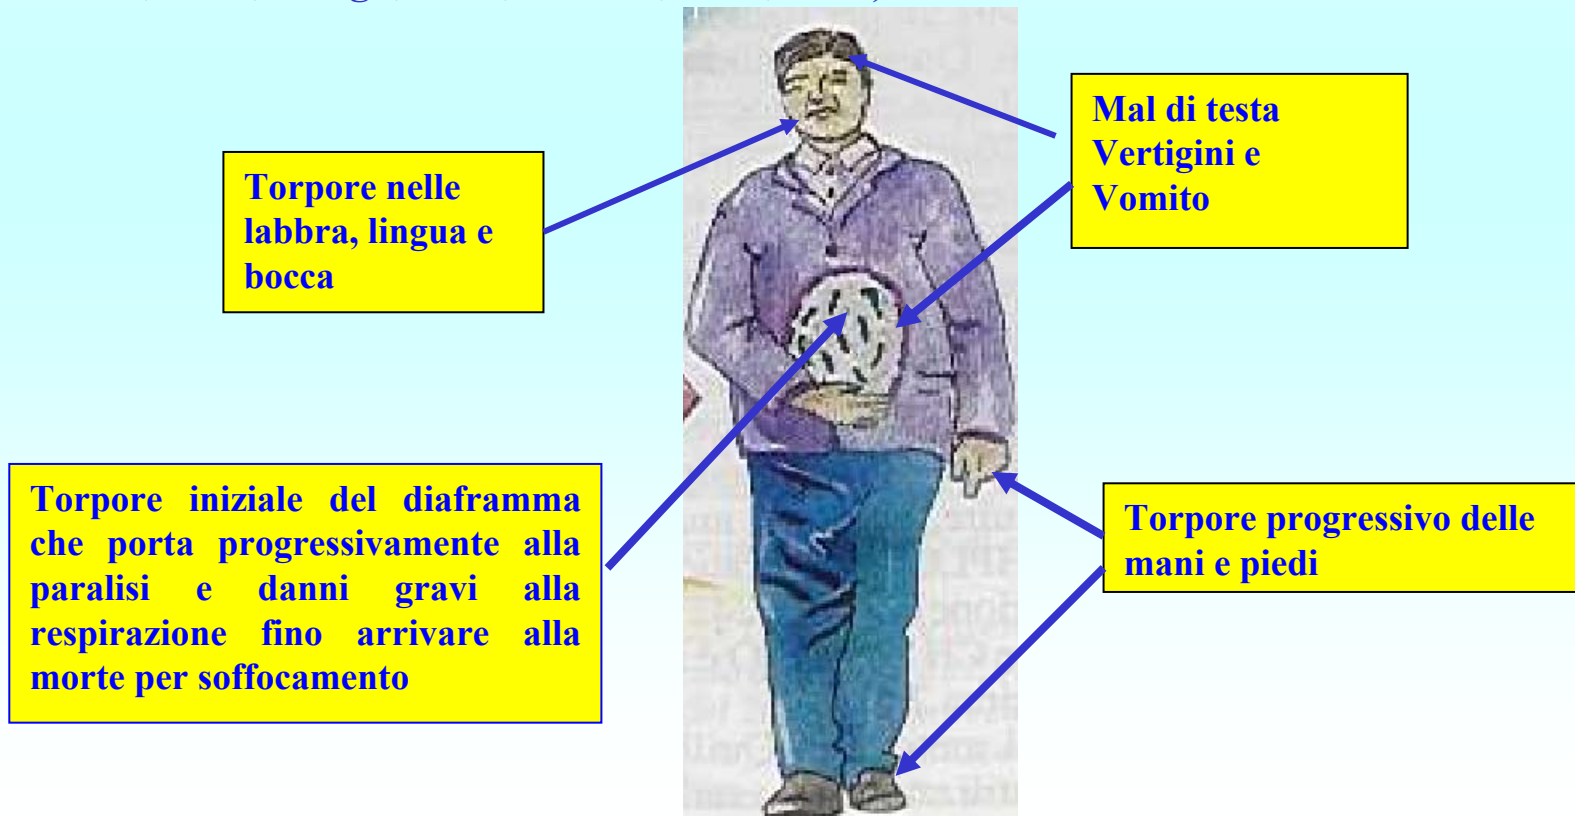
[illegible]

Torpore nelle labbra, lingua e bocca

Mal di testa
Vertigini e
Vomito

Torpore iniziale del diaframma che porta progressivamente alla paralisi e danni gravi alla respirazione fino arrivare alla morte per soffocamento

Torpore progressivo delle mani e piedi